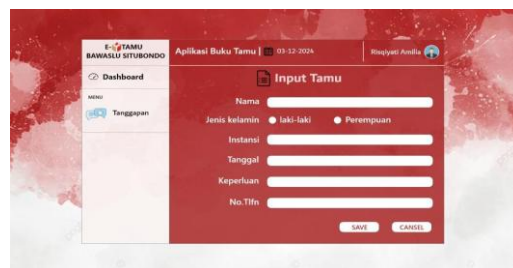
E-TAMU
BAWASLU SITUBONDO

Aplikasi Buku Tamu | 03-12-2024

Risqiyati Amilia

Dashboard

MENU

Tanggapan

Input Tamu

Nama

Jenis kelamin
laki-laki
Perempuan

Instansi

Tanggal

Keperluan

No.Tlfn

SAVE
CANSEL